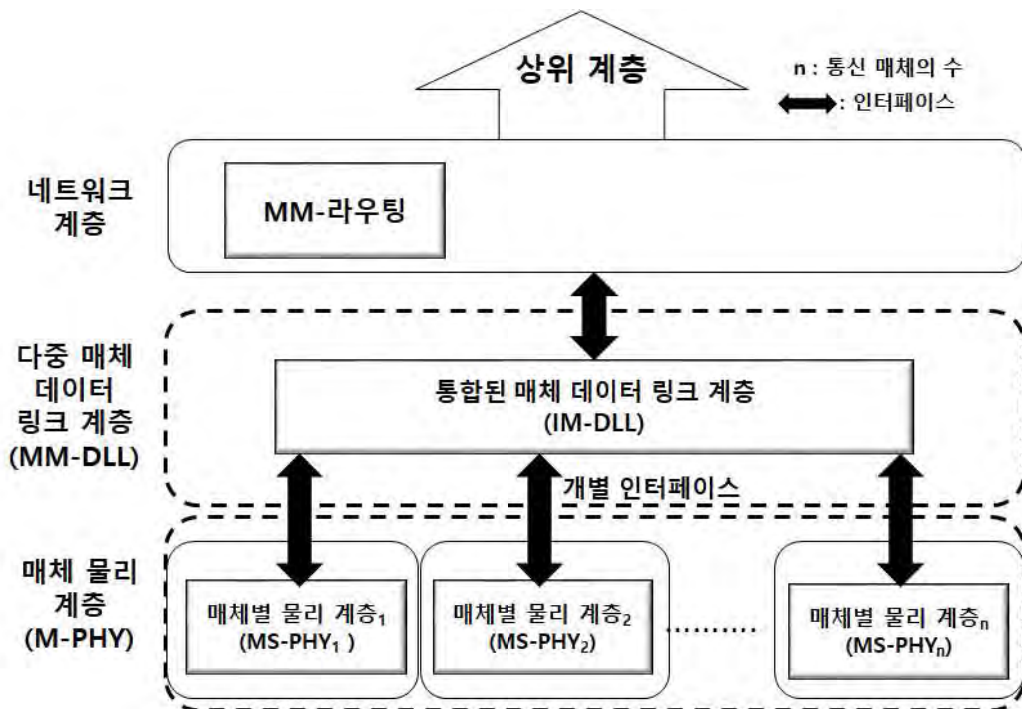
상위 계층

n : 통신 매체의 수

: 인터페이스

네트워크 계층

MM-라우팅

다중 매체 데이터 링크 계층 (MM-DLL)

통합된 매체 데이터 링크 계층 (IM-DLL)

개별 인터페이스

매체 물리 계층 (M-PHY)

매체별 물리 계층$_1$ (MS-PHY$_1$ )

매체별 물리 계층$_2$ (MS-PHY$_2$)

.........

매체별 물리 계층$_n$ (MS-PHY$_n$)